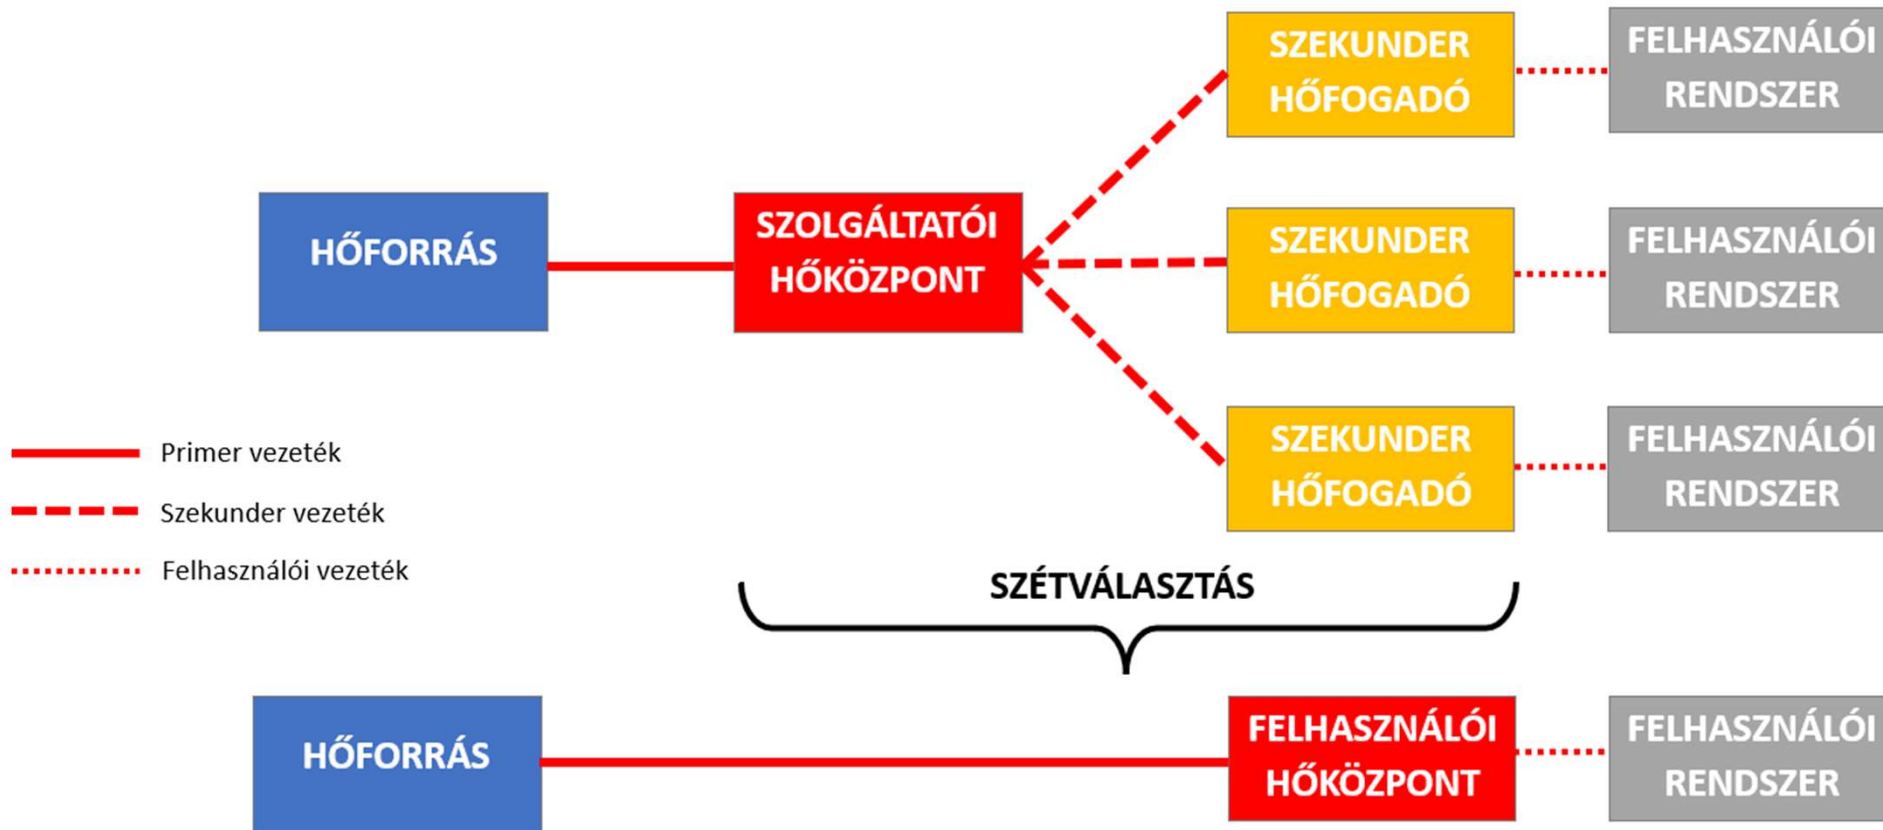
SZEKUNDER HŐFOGADÓ

FELHASZNÁLÓI RENDSZER

HŐFORRÁS

SZOLGÁLTATÓI HŐKÖZPONT

SZEKUNDER HŐFOGADÓ

FELHASZNÁLÓI RENDSZER

SZEKUNDER HŐFOGADÓ

FELHASZNÁLÓI RENDSZER

Primer vezeték

Szekunder vezeték

Felhasználói vezeték

SZÉTVÁLASZTÁS

HŐFORRÁS

FELHASZNÁLÓI HŐKÖZPONT

FELHASZNÁLÓI RENDSZER